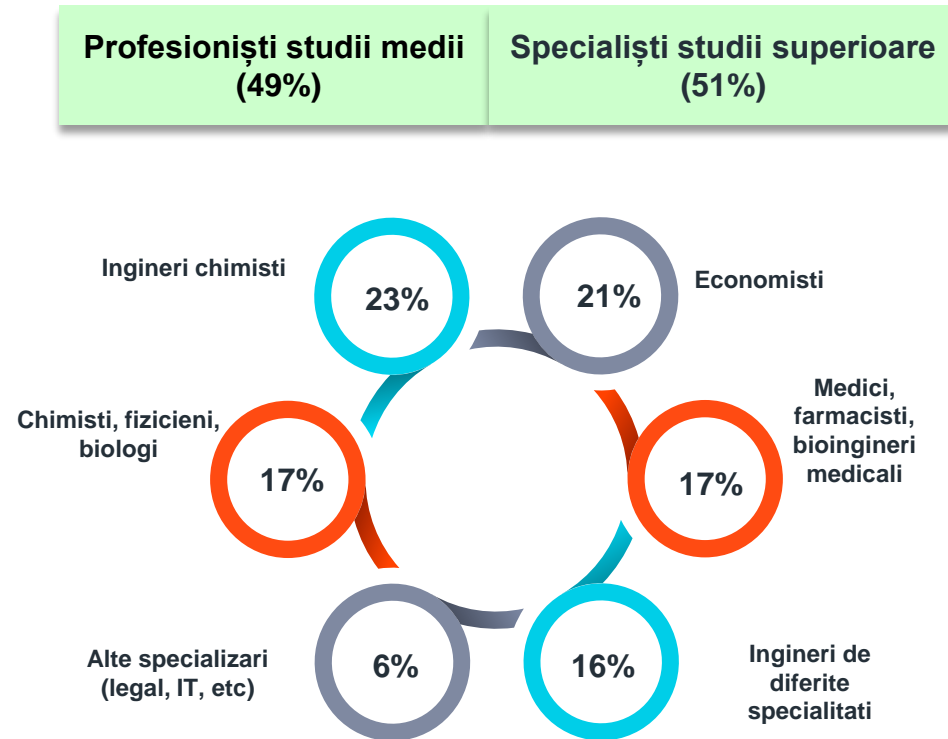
| Profesioniști studii medii (49%) | Specialiști studii superioare (51%) |
|---|---|

Ingineri chimisti
23%

21%
Economisti

Chimisti, fizicieni, biologi
17%

Medici, farmacisti, bioingineri medicali
17%

Alte specializari (legal, IT, etc)
6%

16%
Ingineri de diferite specialitati